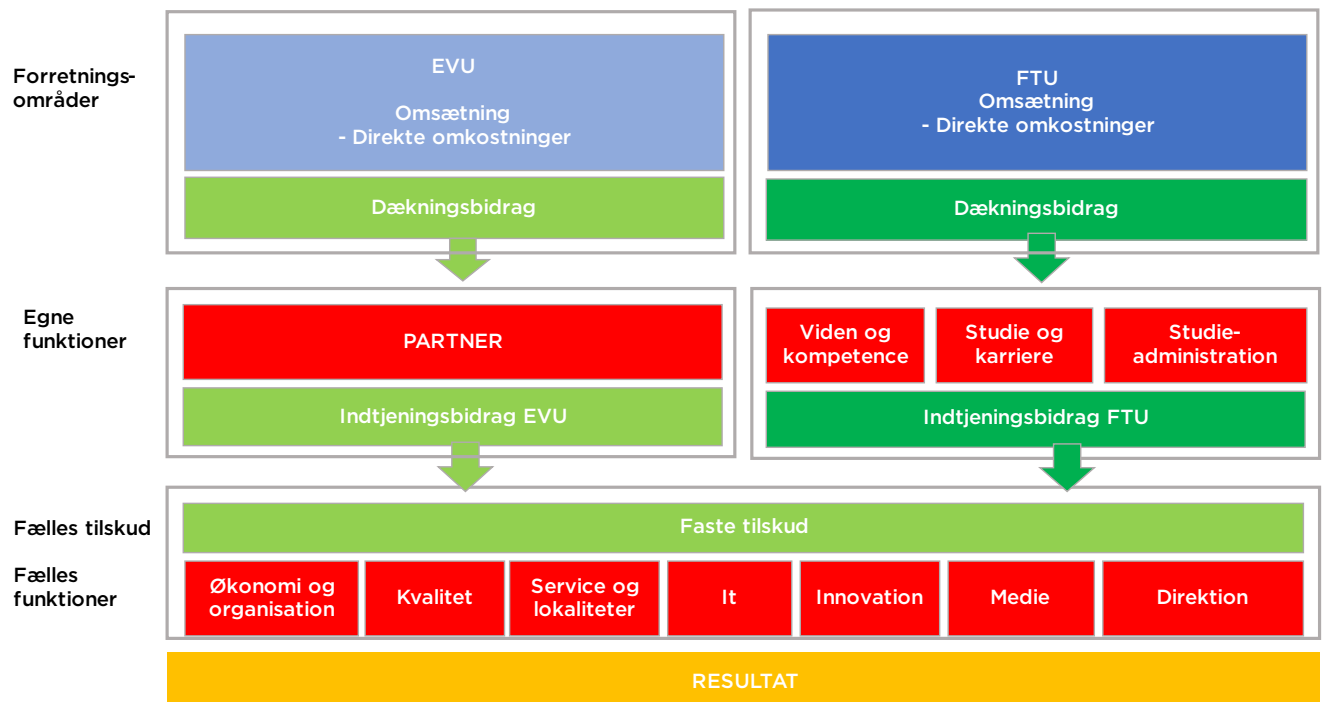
Forretningsområder

EVU

Omsætning
- Direkte omkostninger

Dækningsbidrag

FTU
Omsætning
- Direkte omkostninger

Dækningsbidrag

Egne funktioner

PARTNER

Indtjeningsbidrag EVU

Viden og kompetence

Studie og karriere

Studieadministration

Indtjeningsbidrag FTU

Fælles tilskud

Faste tilskud

Fælles funktioner

Økonomi og organisation

Kvalitet

Service og lokaliteter

It

Innovation

Medie

Direktion

RESULTAT